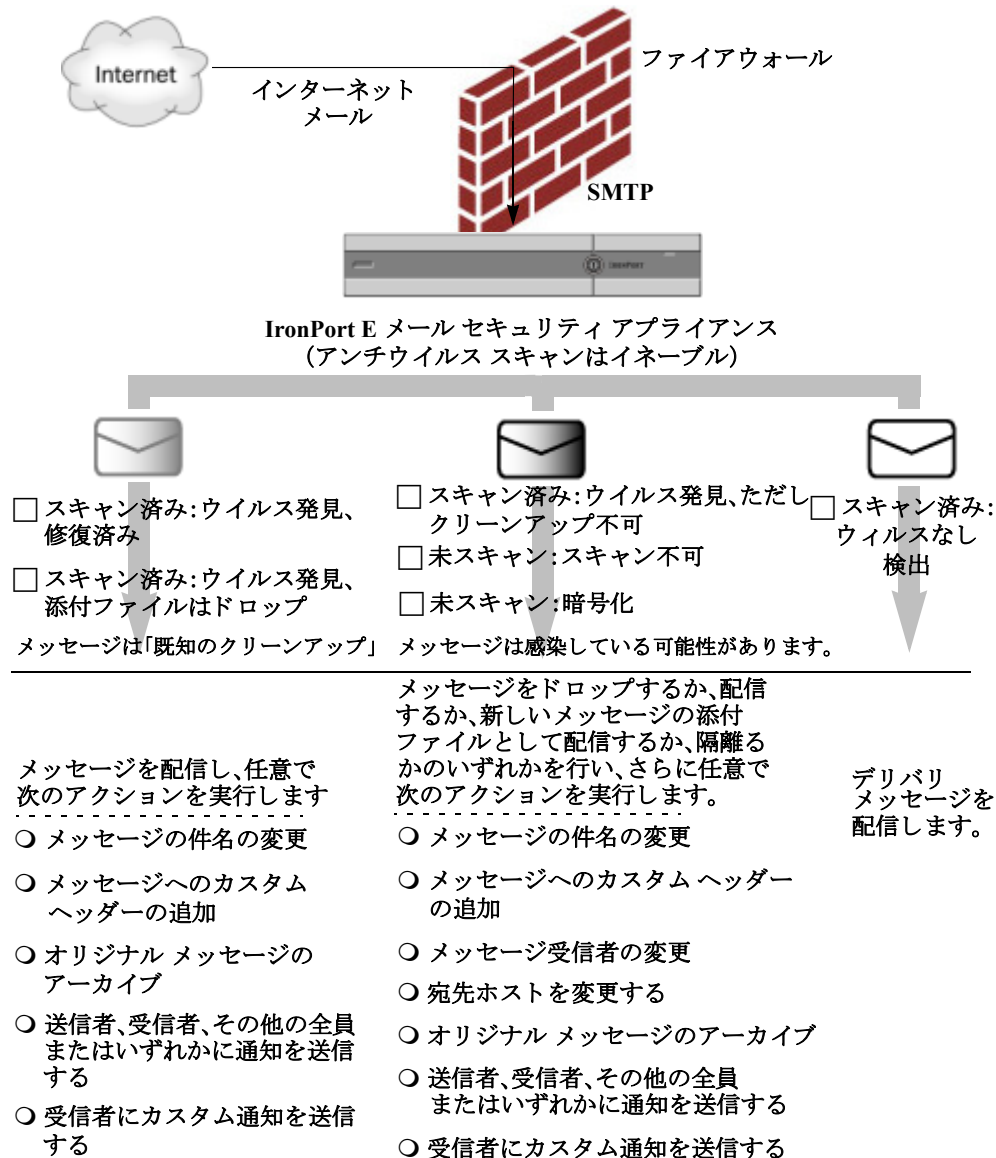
Internet

インターネット
メール

ファイアウォール

SMTP

IRONPORT

IronPort E メール セキュリティ アプライアンス
（アンチウイルス スキャンはイネーブル）

☐ スキャン済み：ウイルス発見、修復済み

☐ スキャン済み：ウイルス発見、添付ファイルはドロップ

メッセージは「既知のクリーンアップ」

メッセージを配信し、任意で次のアクションを実行します

❍ メッセージの件名の変更

❍ メッセージへのカスタム ヘッダーの追加

❍ オリジナル メッセージのアーカイブ

❍ 送信者、受信者、その他の全員またはいずれかに通知を送信する

❍ 受信者にカスタム通知を送信する

☐ スキャン済み：ウイルス発見、ただしクリーンアップ不可

☐ 未スキャン：スキャン不可

☐ 未スキャン：暗号化

メッセージは感染している可能性があります。

メッセージをドロップするか、配信するか、新しいメッセージの添付ファイルとして配信するか、隔離るかのいずれかを行い、さらに任意で次のアクションを実行します。

❍ メッセージの件名の変更

❍ メッセージへのカスタム ヘッダーの追加

❍ メッセージ受信者の変更

❍ 宛先ホストを変更する

❍ オリジナル メッセージのアーカイブ

❍ 送信者、受信者、その他の全員またはいずれかに通知を送信する

❍ 受信者にカスタム通知を送信する

☐ スキャン済み：ウィルスなし検出

デリバリ
メッセージを配信します。